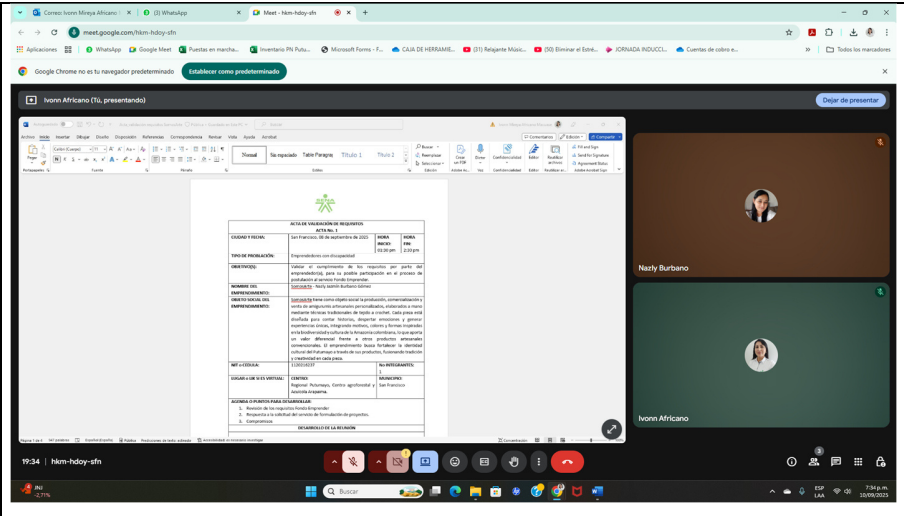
Correo: Ivonn Mireya Africano · (3) WhatsApp · Meet - hkm-hdoy-sfn

meet.google.com/hkm-hdoy-sfn

Aplicaciones · WhatsApp · Google Meet · Puestas en marcha... · Inventario PN Putu... · Microsoft Forms - F... · CAJA DE HERRAMIE... · (31) Relajante Músic... · (50) Eliminar el Estré... · JORNADA INDUCCI... · Cuentas de cobro e... · Todos los marcadores

Google Chrome no es tu navegador predeterminado · Establecer como predeterminado

Ivonn Africano (Tú, presentando) · Dejar de presentar

Archivo Inicio Insertar Dibujar Diseño Disposición Referencias Correspondencia Revisar Vista Ayuda Acrobat

Normal · Sin espaciado · Título 1 · Título 2

ACTA DE VALIDACIÓN DE REQUISITOS
ACTA No. 1

| CIUDAD Y FECHA: | San Francisco, 06 de septiembre de 2023 | HORA INICIO: 01:30 pm | HORA FIN: 2:30 pm |
|---|---|---|---|
| TIPO DE POBLACIÓN: | Emprendedores con discapacidad | | |
| OBJETIVO(S): | Validar el cumplimiento de los requisitos por parte del emprendedor(a), para su posible participación en el proceso de postulación al servicio Fondo Emprender. | | |
| NOMBRE DEL EMPRENDIMIENTO: | Sonvukirla - Nazly Jazmin Burbano Gómez | | |
| OBJETO SOCIAL DEL EMPRENDIMIENTO: | Sonvukirla tiene como objeto social la producción, comercialización y venta de amigurumis artesanales personalizados, elaborados a mano mediante técnicas tradicionales de tejido a crochet. Cada pieza está diseñada para contar historias, despertar emociones y generar experiencias únicas, integrando motivos, colores y formas inspiradas en la biodiversidad y cultura de la Amazonía colombiana, lo que aporta un valor diferencial frente a otros productos artesanales convencionales. El emprendimiento busca fortalecer la identidad cultural del Putumayo a través de sus productos, fusionando tradición y creatividad en cada pieza. | | |
| NIT o CEDULA: | 1130318237 | No INTEGRANTES: | 1 |
| LUGAR o LIK SI ES VIRTUAL: | CENTRO: Regional Putumayo, Centro agroforestal y acuícola Arapaima. | MUNICIPIO: | San Francisco |

AGENDA O PUNTOS PARA DESARROLLAR:
1. Revisión de los requisitos Fondo Emprender
2. Respuesta a la solicitud del servicio de formulación de proyectos.
3. Compromisos

DESARROLLO DE LA REUNIÓN

Nazly Burbano
Ivonn Africano

19:34 | hkm-hdoy-sfn

Buscar
ESP LAA 7:34 p. m. 10/09/2025